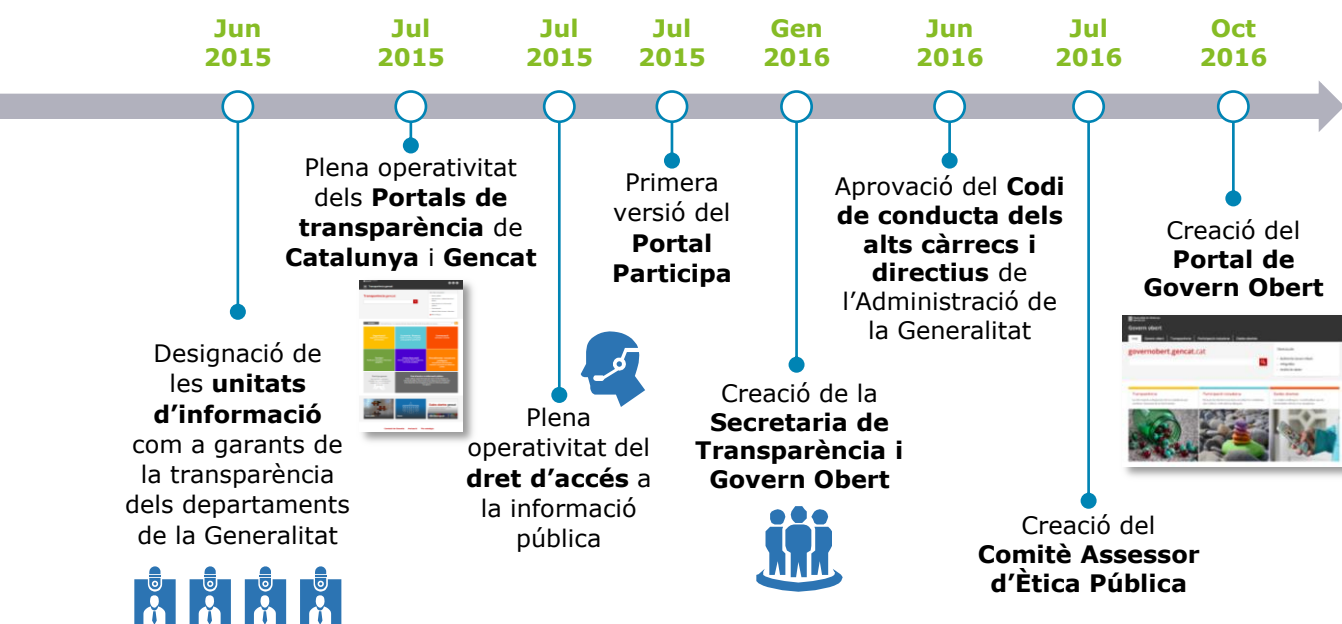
Jun 2015

Jul 2015

Jul 2015

Jul 2015

Gen 2016

Jun 2016

Jul 2016

Oct 2016

Designació de les **unitats d'informació** com a garants de la transparència dels departaments de la Generalitat

Plena operativitat dels **Portals de transparència** de **Catalunya** i **Gencat**

Plena operativitat del **dret d'accés** a la informació pública

Primera versió del **Portal Participa**

Creació de la **Secretaria de Transparència i Govern Obert**

Aprovació del **Codi de conducta dels alts càrrecs i directius** de l'Administració de la Generalitat

Creació del **Comitè Assessor d'Ètica Pública**

Creació del **Portal de Govern Obert**

Govern obert

governobert.gencat.cat